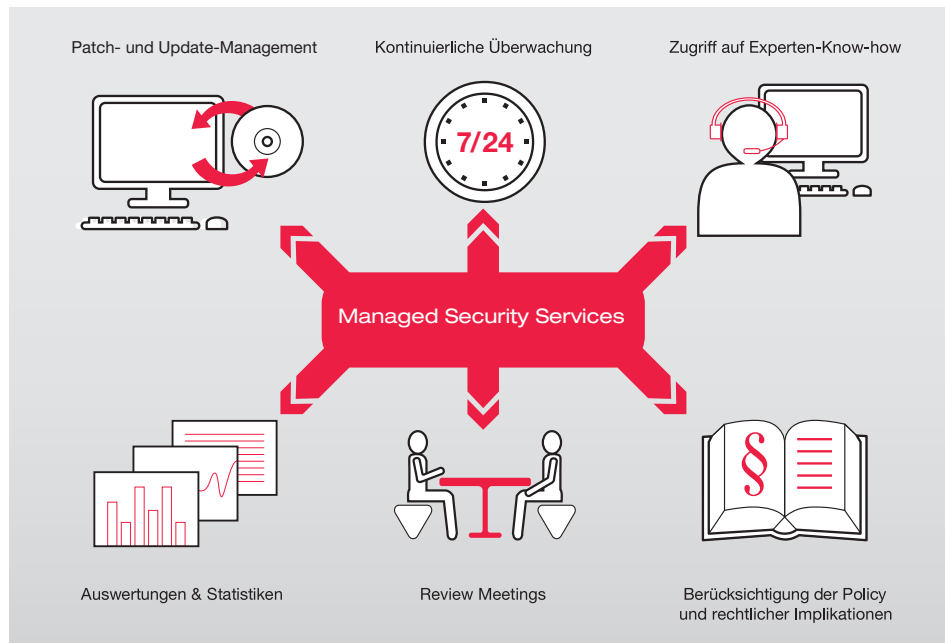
Patch- und Update-Management

Kontinuierliche Überwachung

Zugriff auf Experten-Know-how

7/24

Managed Security Services

§

Auswertungen & Statistiken

Review Meetings

Berücksichtigung der Policy und rechtlicher Implikationen